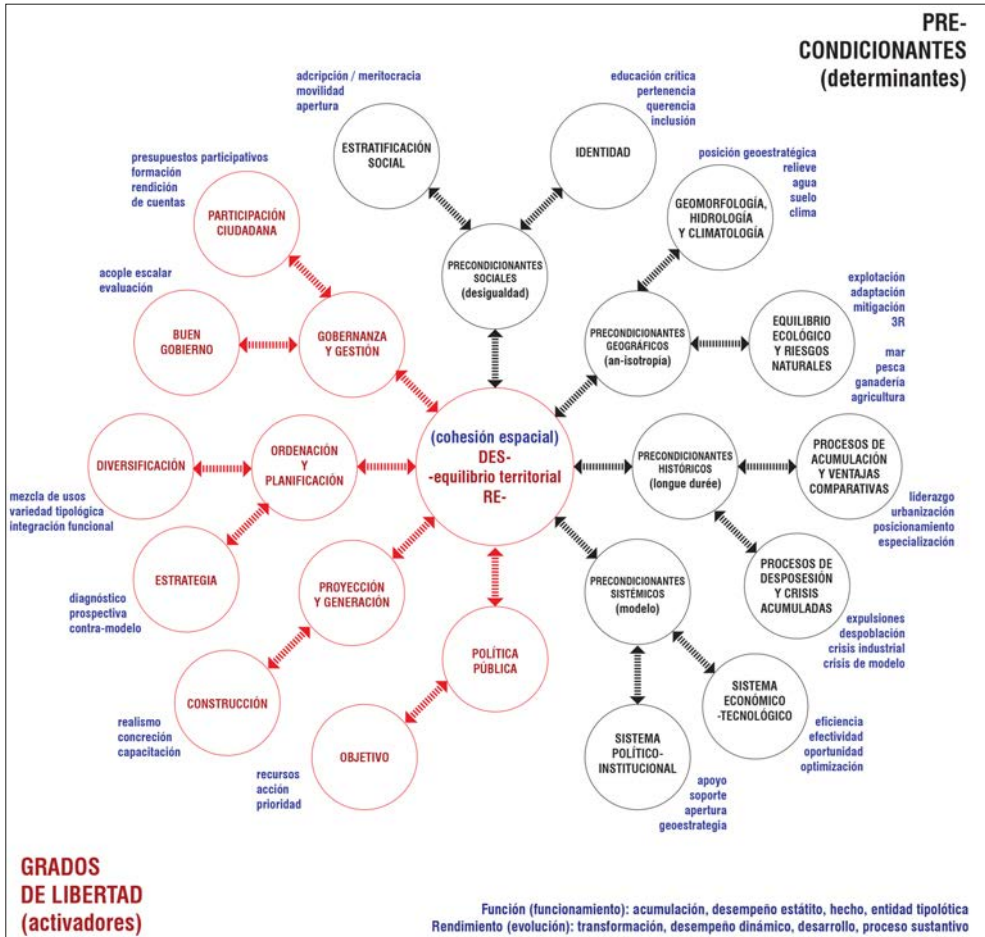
PRE-CONDICIONANTES (determinantes)

adcripción / meritocracia
movilidad
apertura

ESTRATIFICACIÓN SOCIAL

educación crítica
pertenencia
querencia
inclusión

IDENTIDAD

posición geoestratégica
relieve
agua
suelo
clima

GEOMORFOLOGÍA, HIDROLOGÍA Y CLIMATOLOGÍA

presupuestos participativos
formación
rendición de cuentas

PARTICIPACIÓN CIUDADANA

PRECONDICIONANTES SOCIALES (desigualdad)

acople escalar
evaluación

explotación
adaptación
mitigación
3R

BUEN GOBIERNO

GOBERNANZA Y GESTIÓN

PRECONDICIONANTES GEOGRÁFICOS (an-isotropía)

EQUILIBRIO ECOLÓGICO Y RIESGOS NATURALES

mar
pesca
ganadería
agricultura

DIVERSIFICACIÓN

ORDENACIÓN Y PLANIFICACIÓN

(cohesión espacial)
DES-
-equilibrio territorial
RE-

PRECONDICIONANTES HISTÓRICOS (longue durée)

PROCESOS DE ACUMULACIÓN Y VENTAJAS COMPARATIVAS

mezcla de usos
variedad tipológica
integración funcional

liderazgo
urbanización
posicionamiento
especialización

ESTRATEGIA

PROYECCIÓN Y GENERACIÓN

PRECONDICIONANTES SISTÉMICOS (modelo)

PROCESOS DE DESPOSESIÓN Y CRISIS ACUMULADAS

diagnóstico
prospectiva
contra-modelo

POLÍTICA PÚBLICA

expulsiones
despoblación
crisis industrial
crisis de modelo

CONSTRUCCIÓN

SISTEMA ECONÓMICO -TECNOLÓGICO

realismo
concreción
capacitación

OBJETIVO

SISTEMA POLÍTICO-INSTITUCIONAL

eficiencia
efectividad
oportunidad
optimización

recursos
acción
prioridad

apoyo
soporte
apertura
geoestrategia

GRADOS DE LIBERTAD (activadores)

Función (funcionamiento): acumulación, desempeño estátito, hecho, entidad tipolótica
Rendimiento (evolución): transformación, desempeño dinámico, desarrollo, proceso sustantivo